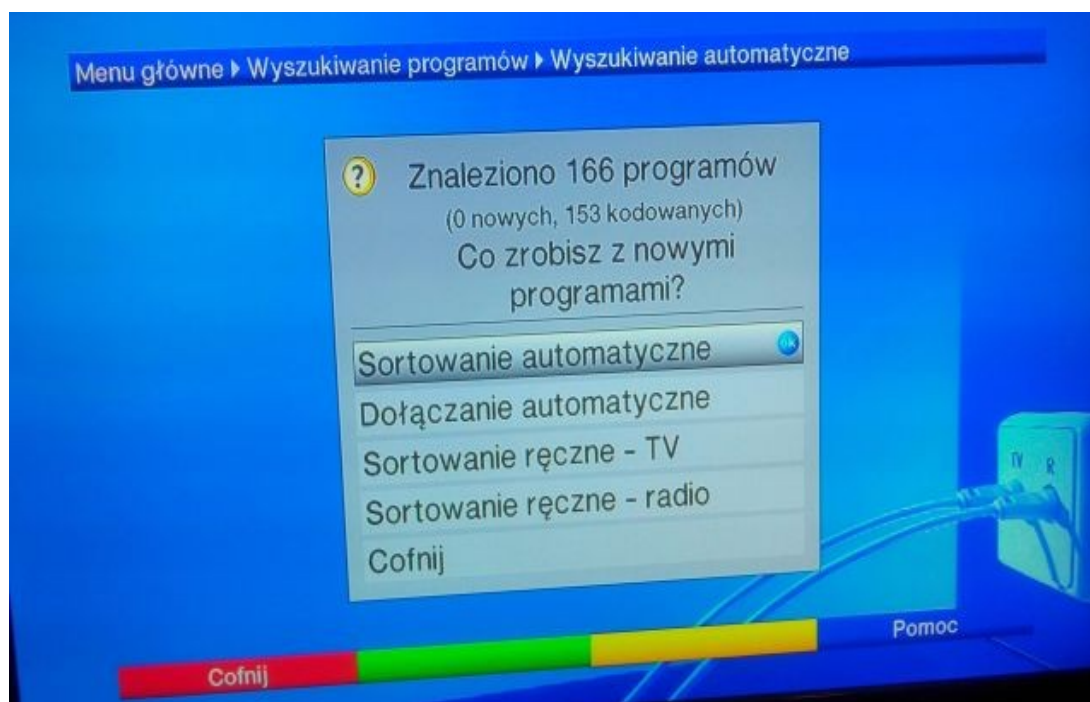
Menu główne ▸ Wyszukiwanie programów ▸ Wyszukiwanie automatyczne

?

Znaleziono 166 programów

(0 nowych, 153 kodowanych)

Co zrobisz z nowymi programami?

Sortowanie automatyczne

ok

Dołączanie automatyczne

Sortowanie ręczne - TV

Sortowanie ręczne - radio

Cofnij

TV R

Pomoc

Cofnij